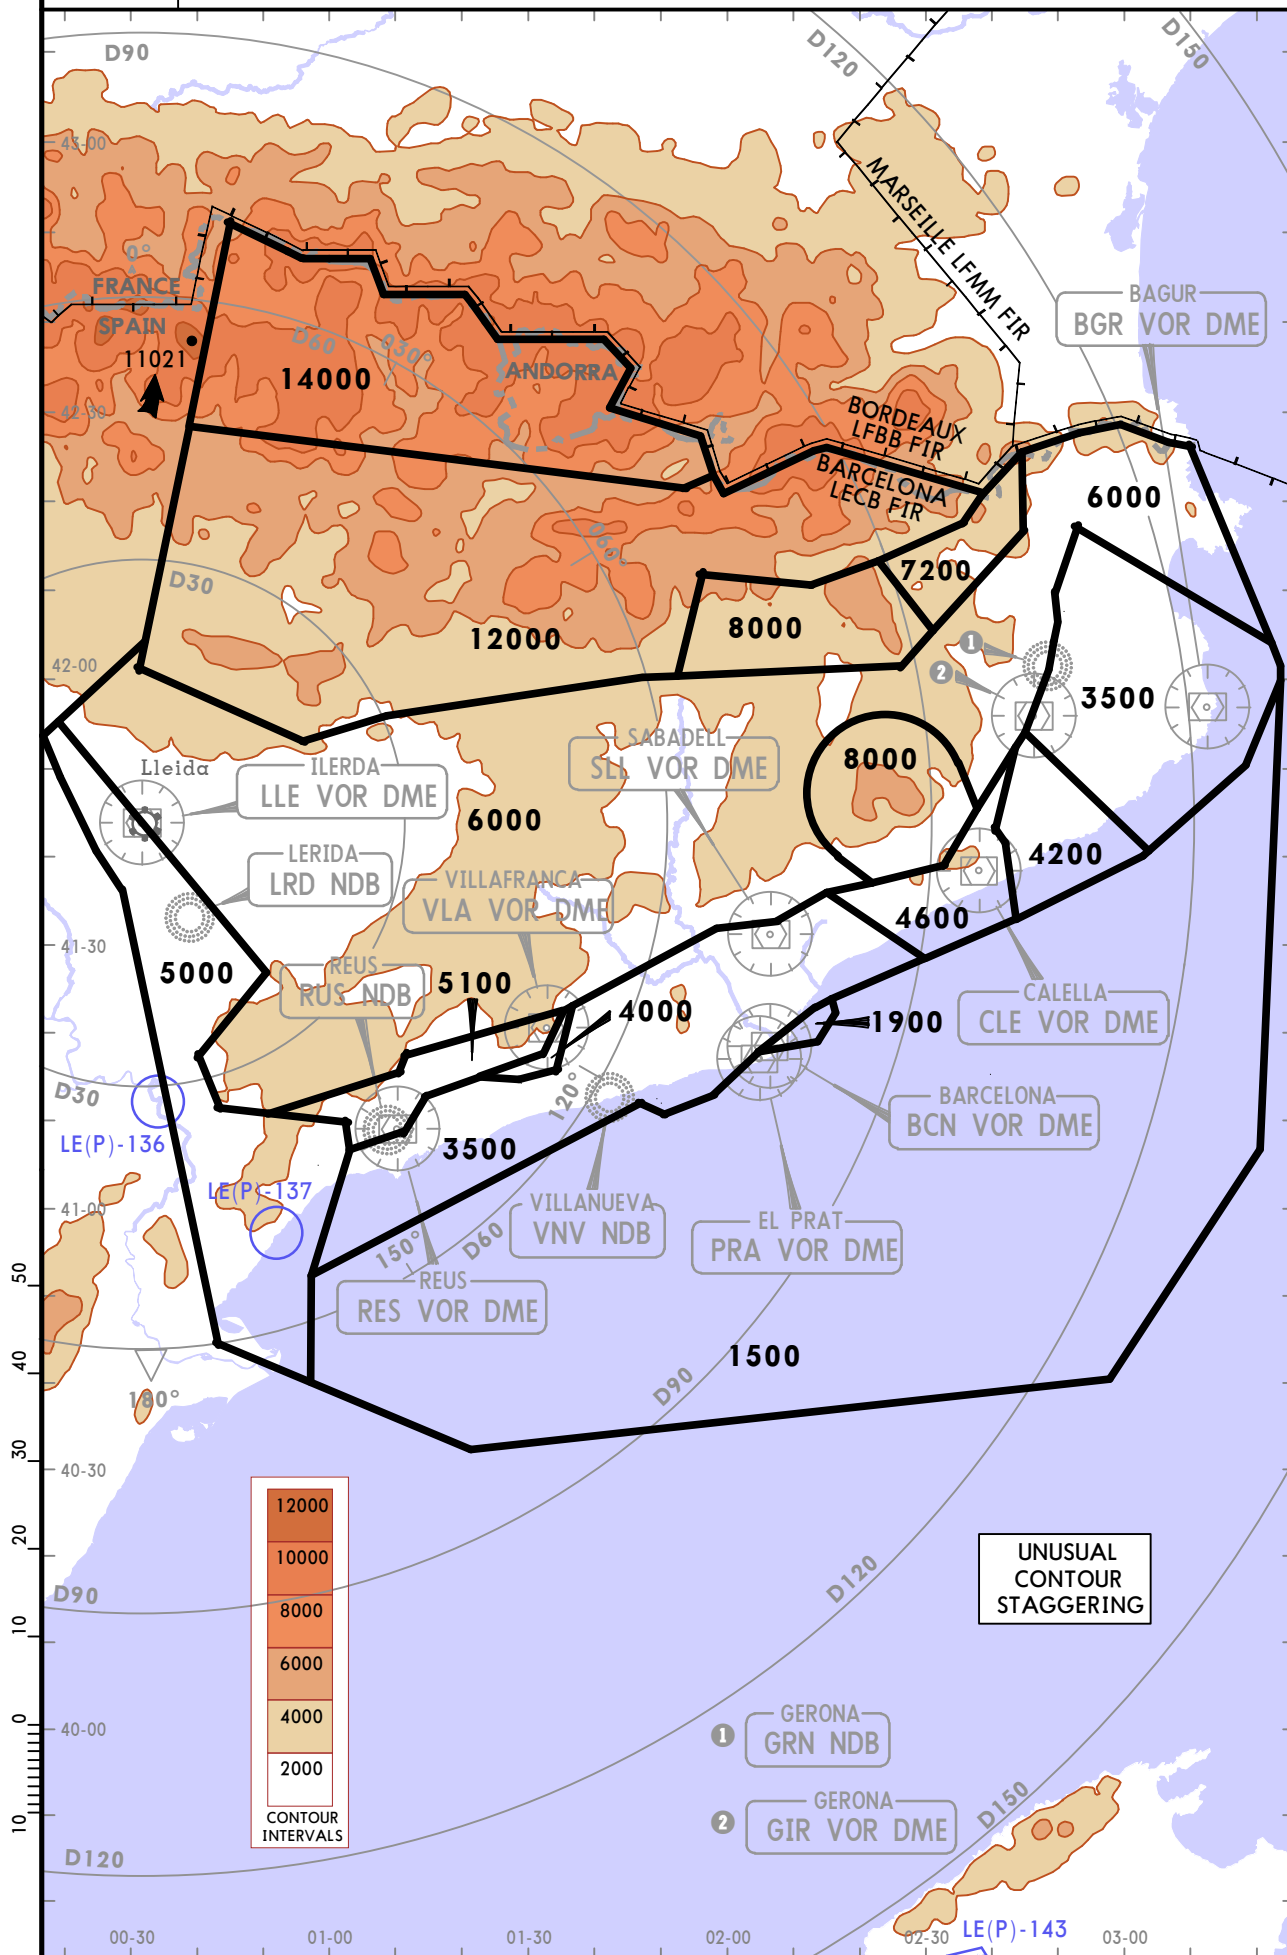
D90
D120
D150
43-00
0°
FRANCE
SPAIN
11021
D60
030°
ANDORRA
14000
42-30
MARSEILLE LFMM FIR
BAGUR
BGR VOR DME
BORDEAUX
LFBB FIR
BARCELONA
LECB FIR
6000
060°
D30
7200
8000
12000
42-00
3500
SABADELL
SLL VOR DME
Lleida
ILERDA
LLE VOR DME
8000
6000
LERIDA
LRD NDB
4200
VILLAFRANCA
VLA VOR DME
4600
41-30
5000
REUS
RUS NDB
5100
4000
CALELLA
CLE VOR DME
1900
D30
120°
LE(P)-136
BARCELONA
BCN VOR DME
3500
LE(P)-137
41-00
VILLANUEVA
VNV NDB
EL PRAT
PRA VOR DME
150°
D60
REUS
RES VOR DME
50
40
1500
D90
180°
30
40-30
20
D90
D120
UNUSUAL CONTOUR STAGGERING
10
0
40-00
GERONA
GRN NDB
GERONA
GIR VOR DME
D150
10
D120
00-30
01-00
01-30
02-00
02-30
LE(P)-143
03-00
12000
10000
8000
6000
4000
2000
CONTOUR INTERVALS